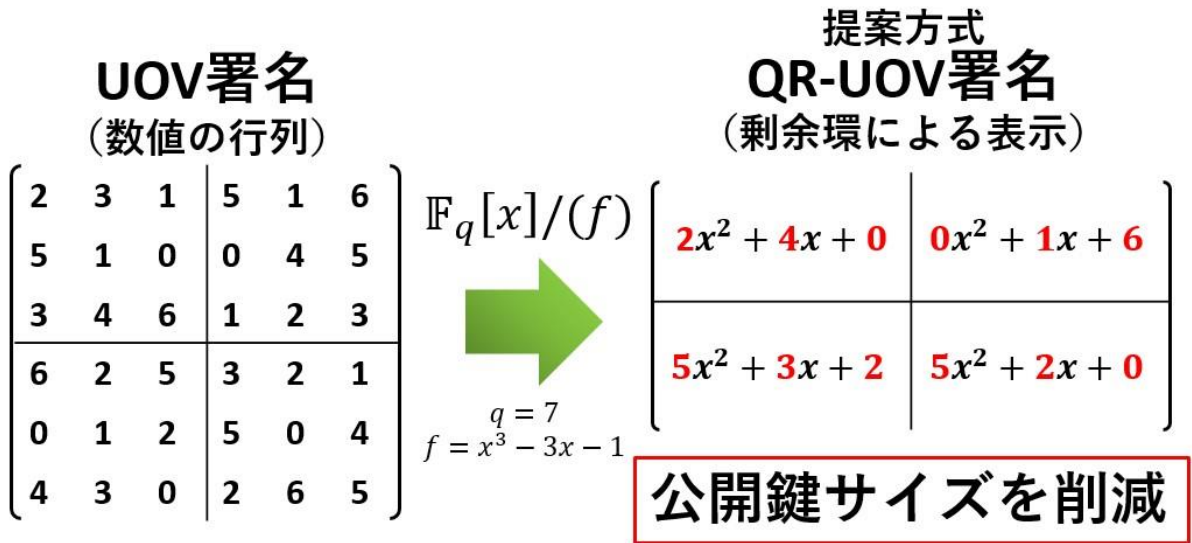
UOV署名
（数値の行列）

| 2 | 3 | 1 | 5 | 1 | 6 |
|---|---|---|---|---|---|
| 5 | 1 | 0 | 0 | 4 | 5 |
| 3 | 4 | 6 | 1 | 2 | 3 |
| 6 | 2 | 5 | 3 | 2 | 1 |
| 0 | 1 | 2 | 5 | 0 | 4 |
| 4 | 3 | 0 | 2 | 6 | 5 |

$\mathbb{F}_q[x]/(f)$

$q = 7$
$f = x^3 - 3x - 1$

提案方式
QR-UOV署名
（剰余環による表示）

| $2x^2 + 4x + 0$ | $0x^2 + 1x + 6$ |
|---|---|
| $5x^2 + 3x + 2$ | $5x^2 + 2x + 0$ |

公開鍵サイズを削減